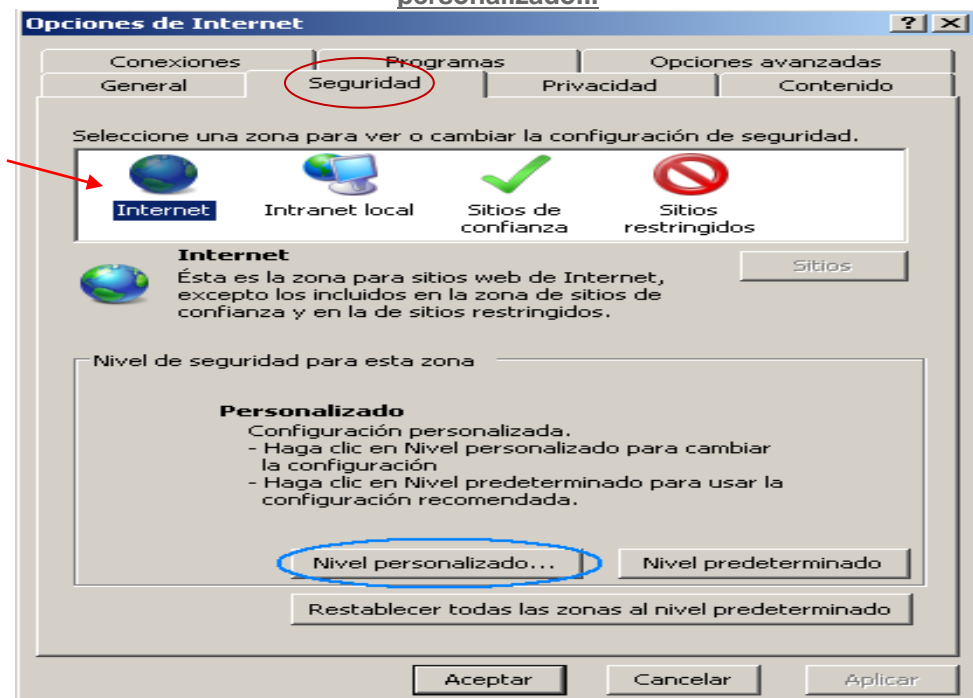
personalizado.

Opciones de Internet

?

Conexiones
Programas
Opciones avanzadas
General
Seguridad
Privacidad
Contenido

Seleccione una zona para ver o cambiar la configuración de seguridad.

Internet
Intranet local
Sitios de confianza
Sitios restringidos

Internet
Ésta es la zona para sitios web de Internet, excepto los incluidos en la zona de sitios de confianza y en la de sitios restringidos.

Sitios

Nivel de seguridad para esta zona

Personalizado
Configuración personalizada.
- Haga clic en Nivel personalizado para cambiar la configuración
- Haga clic en Nivel predeterminado para usar la configuración recomendada.

Nivel personalizado...
Nivel predeterminado

Restablecer todas las zonas al nivel predeterminado

Aceptar
Cancelar
Aplicar